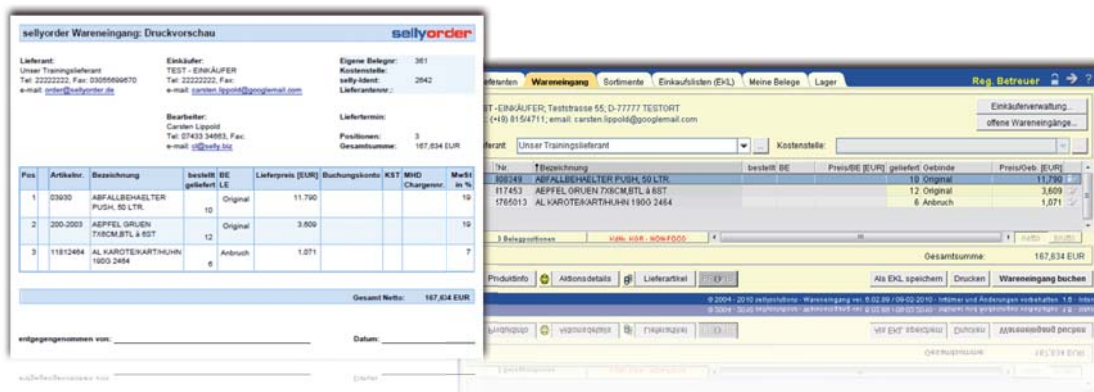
sellyorder Wareneingang: Druckvorschau

sellyorder

Lieferant:
Unser Trainingslieferant
Tel. 22222222, Fax: 03055699670
e-mail: order@sellyorder.de

Einkäufer:
TEST - EINKÄUFER
Tel. 22222222, Fax:
e-mail: carsten.lippold@googlemail.com

Eigene Belegnr: 361
Kostenstelle:
selly-Ident: 2642
Lieferantennr.:

Bearbeiter:
Carsten Lippold
Tel: 07433 34863, Fax:
e-mail: cl@selly.biz

Liefertermin:

Positionen: 3
Gesamtsumme: 167,634 EUR

| Pos | Artikelnr. | Bezeichnung | bestellt geliefert | BE LE | Lieferpreis [EUR] | Buchungskonto | KST | MHD Chargennr. | MwSt in % |
|---|---|---|---|---|---|---|---|---|---|
| 1 | 03930 | ABFALLBEHAELTER PUSH, 50 LTR. | 10 | Original | 11.790 | | | | 19 |
| 2 | 200-2003 | AEPFEL GRUEN 7X8CM,BTL á 6ST | 12 | Original | 3.609 | | | | 19 |
| 3 | 11812464 | AL KAROTE/KART/HUHN 190G 2464 | 6 | Anbruch | 1.071 | | | | 7 |

Gesamt Netto: 167,634 EUR

entgegengenommen von:

Datum:

eferanten | Wareneingang | Sortimente | Einkaufslisten (EKL) | Meine Belege | Lager

Reg. Betreuer

ST-EINKÄUFER; Teststrasse 55; D-77777 TESTORT
(+49) 815/4711; email: carsten.lippold@googlemail.com

Einkäuferverwaltung...
offene Wareneingänge...

erant: Unser Trainingslieferant
Kostenstelle:

| Nr | Bezeichnung | bestellt BE | Preis/BE [EUR] | geliefert | Gebinde | Preis/Geb. [EUR] |
|---|---|---|---|---|---|---|
| 908249 | ABFALLBEHAELTER PUSH, 50 LTR. | | | 10 | Original | 11,790 |
| 117453 | AEPFEL GRUEN 7X8CM,BTL á 6ST | | | 12 | Original | 3,609 |
| 1765013 | AL KAROTE/KART/HUHN 190G 2464 | | | 6 | Anbruch | 1,071 |

3 Belegpositionen
Kat. HGR - NON FOOD

Gesamtsumme: 167,634 EUR

Produktinfo | Aktionsdetails | Lieferartikel

Als EKL speichern | Drucken | Wareneingang buchen

© 2004 - 2010 sellysolutions - Wareneingang ver. 8.02.39 / 09-02-2010 - Irrtümer und Änderungen vorbehalten